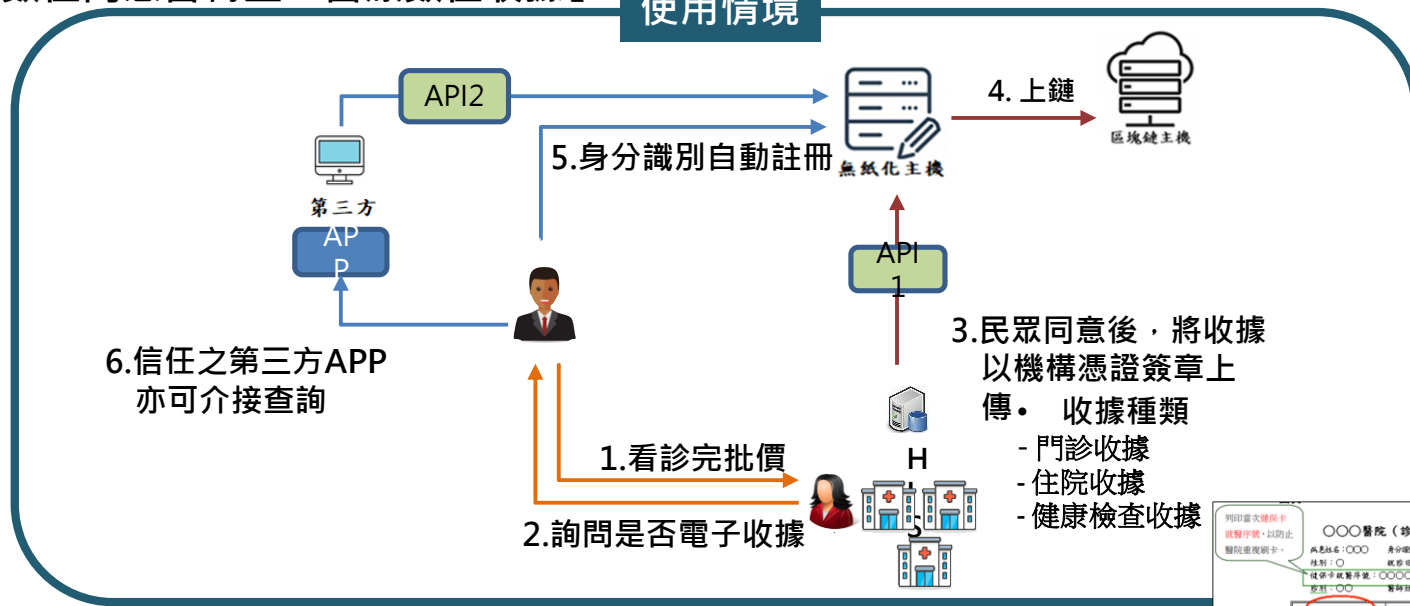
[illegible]
使用情境

API2

5.身分識別自動註冊

無紙化主機

4. 上鏈

區塊鏈主機

第三方
APP

API1

6.信任之第三方APP 亦可介接查詢

3.民眾同意後，將收據以機構憑證簽章上傳

• 收據種類
- 門診收據
- 住院收據
- 健康檢查收據

H
I
S

1.看診完批價

2.詢問是否電子收據

列印當次健保卡就醫序號，以防止醫院重複刷卡。

○○○醫院（診

病患姓名：○○○ 身分證
性別：○ 就診日
健保卡就醫序號：○○○○
科別：○○ 醫師姓